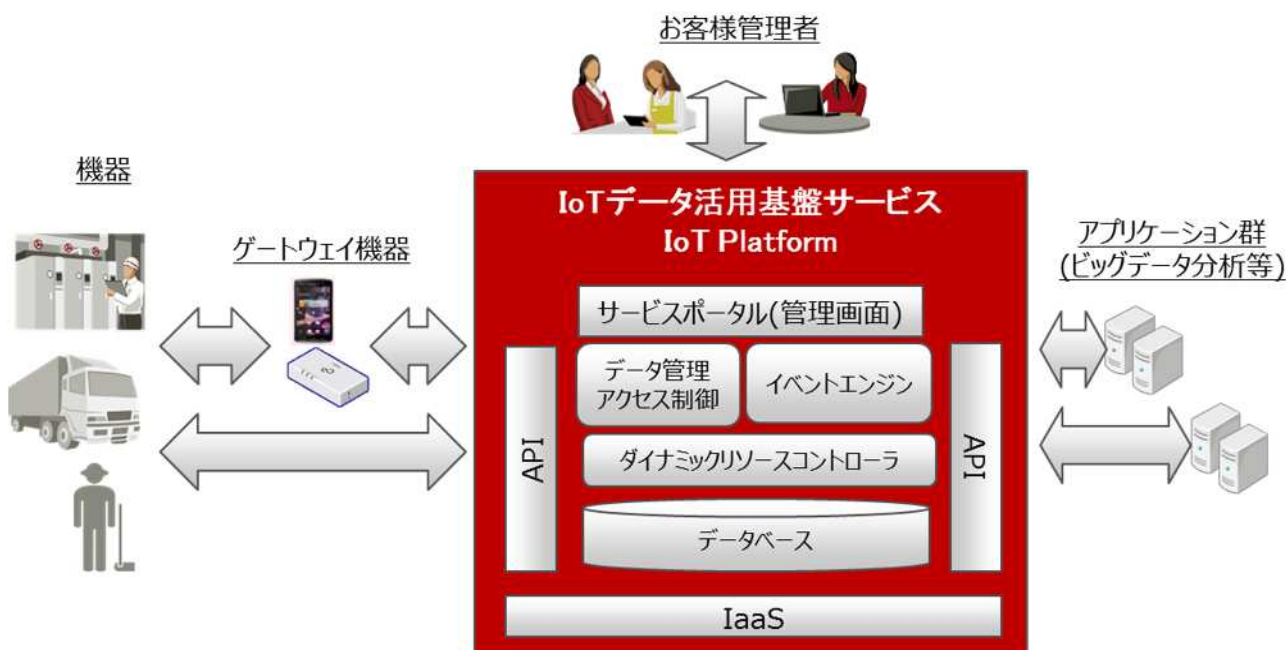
お客様管理者

機器

ゲートウェイ機器

IoTデータ活用基盤サービス
IoT Platform

サービスポータル(管理画面)

API

データ管理
アクセス制御

イベントエンジン

ダイナミックリソースコントローラ

データベース

API

IaaS

アプリケーション群
(ビッグデータ分析等)